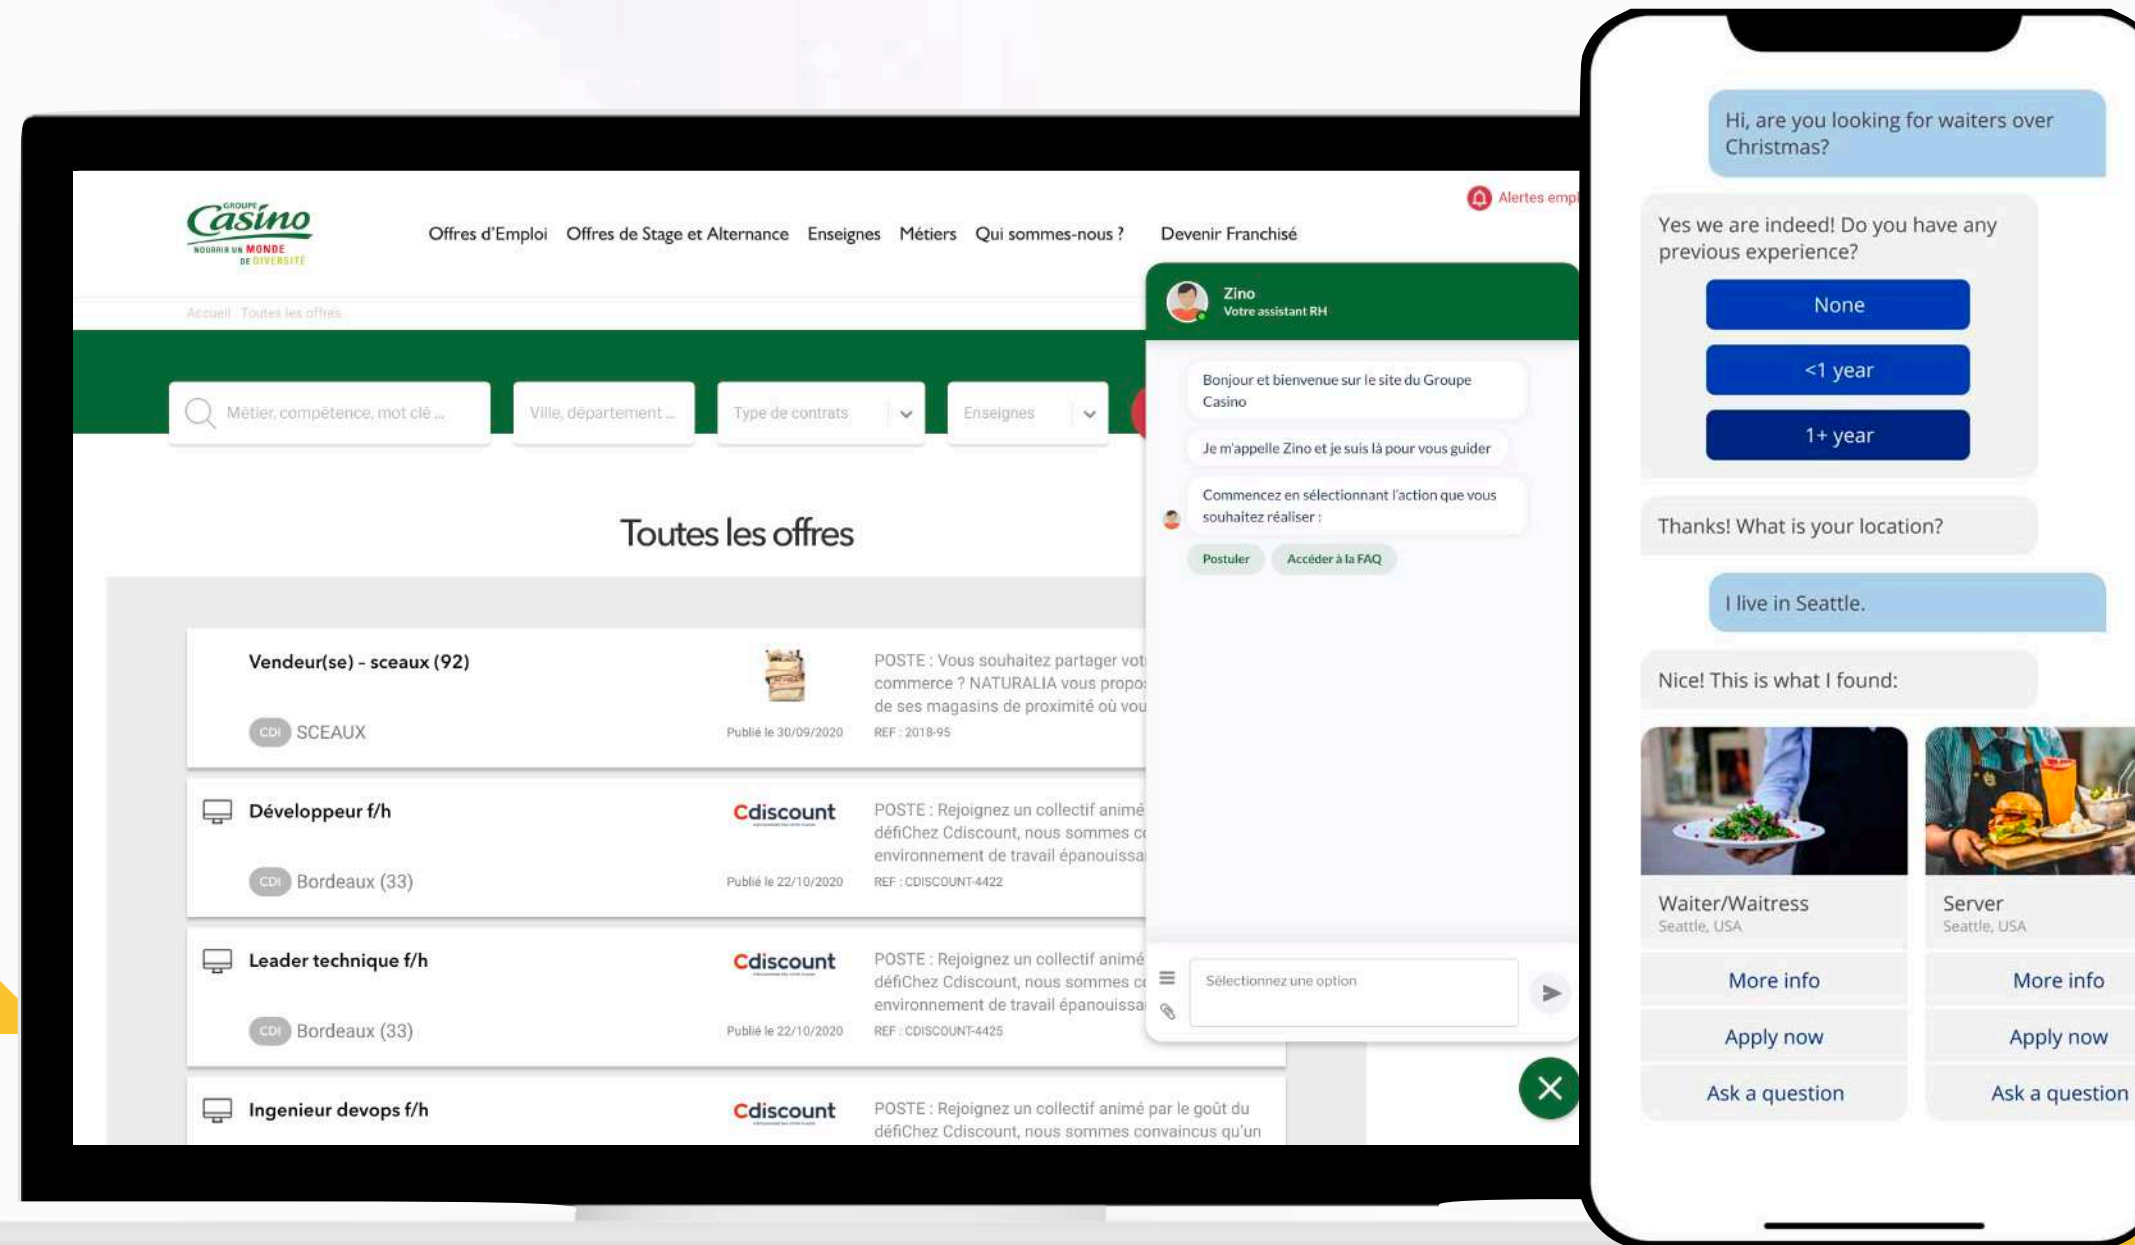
GROUPE Casino NOURRIR UN MONDE DE DIVERSITÉ

Offres d'Emploi Offres de Stage et Alternance Enseignes Métiers Qui sommes-nous ? Devenir Franchisé

Alertes empl

Accueil Toutes les offres

Métier, compétence, mot clé ...
Ville, département ...
Type de contrats
Enseignes

Toutes les offres

Vendeur(se) - sceaux (92)
CDI SCEAUX
Publié le 30/09/2020
POSTE : Vous souhaitez partager vot commerce ? NATURALIA vous propo de ses magasins de proximité où vou
REF : 2018-95

Développeur f/h
CDI Bordeaux (33)
Cdiscount
Publié le 22/10/2020
POSTE : Rejoignez un collectif animé défiChez Cdiscount, nous sommes c environnement de travail épanouissa
REF : CDISCOUNT-4422

Leader technique f/h
CDI Bordeaux (33)
Cdiscount
Publié le 22/10/2020
POSTE : Rejoignez un collectif animé défiChez Cdiscount, nous sommes c environnement de travail épanouissa
REF : CDISCOUNT-4425

Ingenieur devops f/h
Cdiscount
POSTE : Rejoignez un collectif animé par le goût du défiChez Cdiscount, nous sommes convaincus qu'un

Zino
Votre assistant RH

Bonjour et bienvenue sur le site du Groupe Casino

Je m'appelle Zino et je suis là pour vous guider

Commencez en sélectionnant l'action que vous souhaitez réaliser :

Postuler
Accéder à la FAQ

Sélectionnez une option

Hi, are you looking for waiters over Christmas?

Yes we are indeed! Do you have any previous experience?

None
<1 year
1+ year

Thanks! What is your location?

I live in Seattle.

Nice! This is what I found:

Waiter/Waitress
Seattle, USA
More info
Apply now
Ask a question

Server
Seattle, USA
More info
Apply now
Ask a question